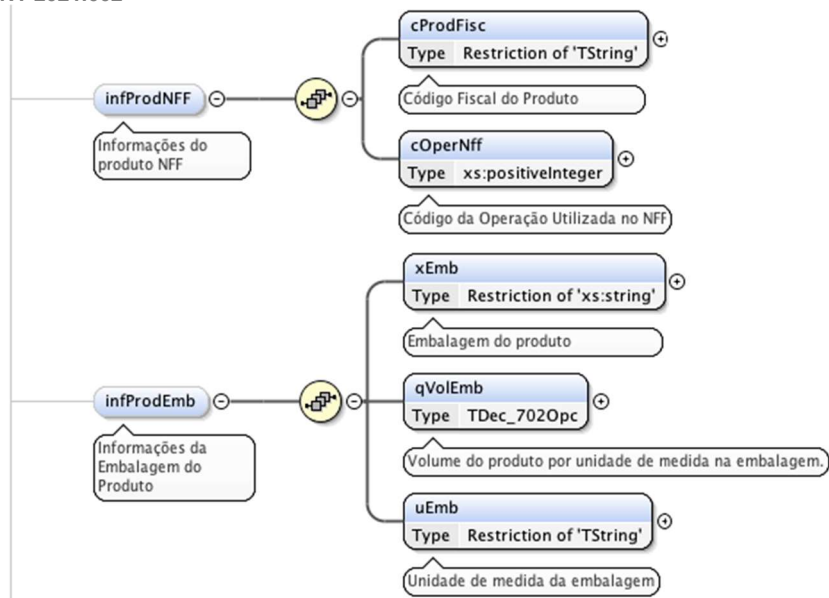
infProdNFF

Informações do produto NFF

cProdFisc
Type Restriction of 'TString'

Código Fiscal do Produto

cOperNff
Type xs:positiveInteger

Código da Operação Utilizada no NFF

infProdEmb

Informações da Embalagem do Produto

xEmb
Type Restriction of 'xs:string'

Embalagem do produto

qVolEmb
Type TDec_702Opc

Volume do produto por unidade de medida na embalagem.

uEmb
Type Restriction of 'TString'

Unidade de medida da embalagem